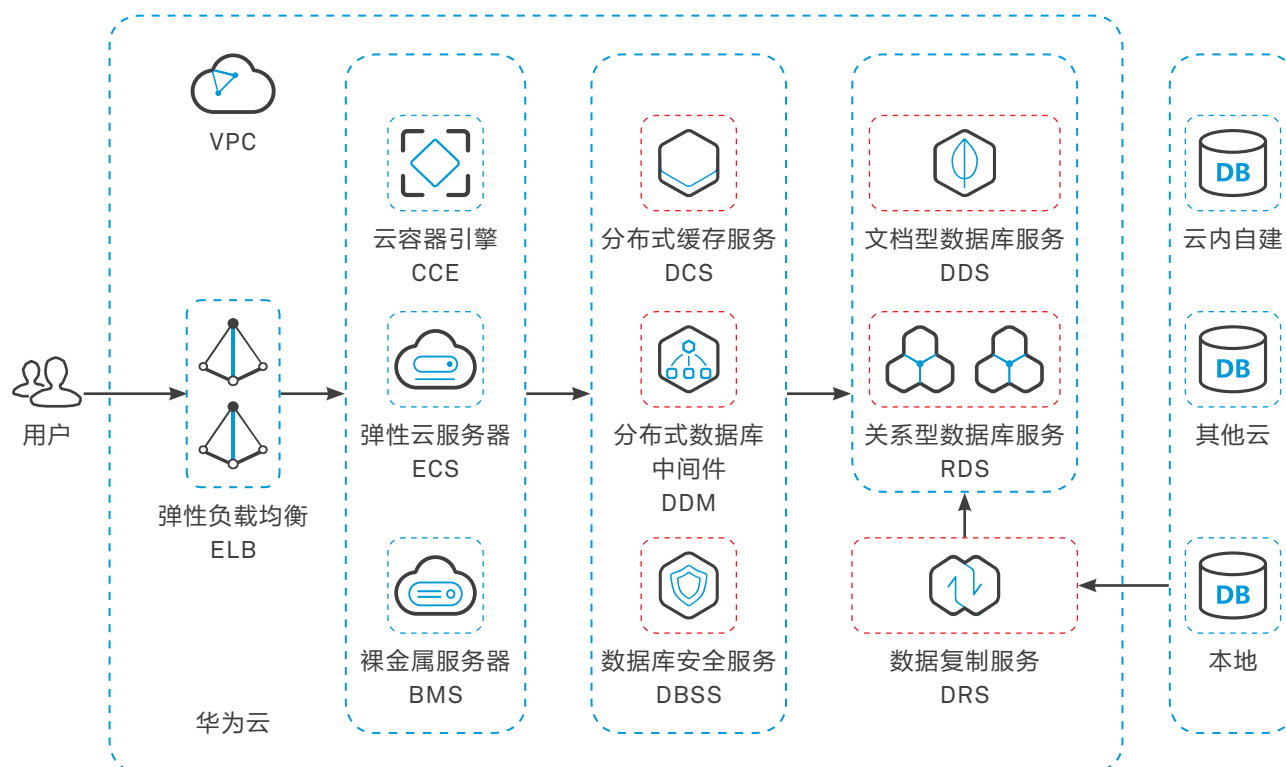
VPC

用户

弹性负载均衡
ELB

云容器引擎
CCE

弹性云服务器
ECS

裸金属服务器
BMS

华为云

分布式缓存服务
DCS

分布式数据库中间件
DDM

数据库安全服务
DBSS

文档型数据库服务
DDS

关系型数据库服务
RDS

数据复制服务
DRS

DB
云内自建

DB
其他云

DB
本地